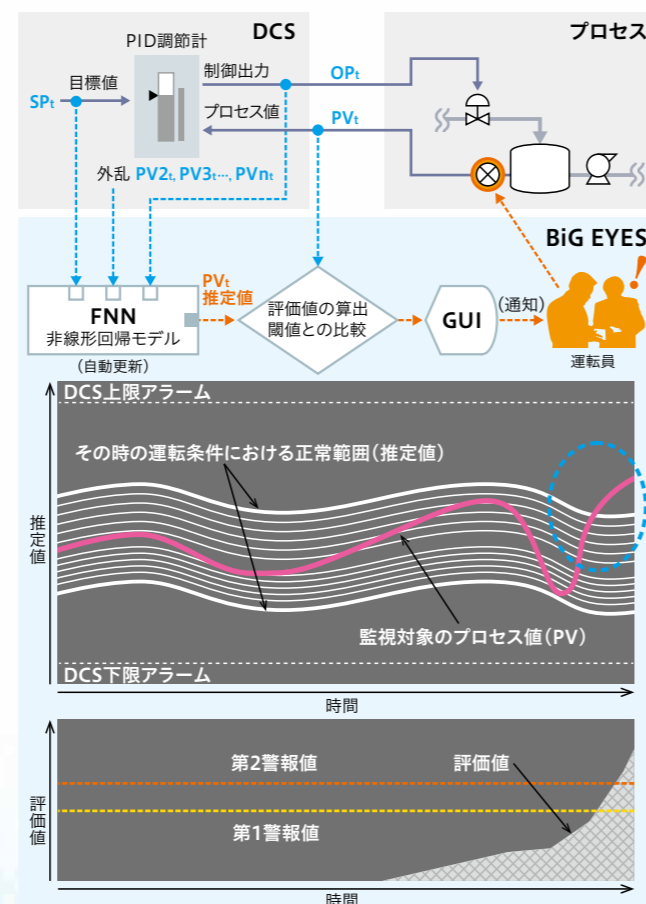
DCS

プロセス

PID調節計

目標値

制御出力

$SP_t$

$OP_t$

プロセス値

$PV_t$

外乱 $PV2_t$, $PV3_t$…, $PVn_t$

BiG EYES

FNN
非線形回帰モデル

(自動更新)

$PV_t$
推定値

評価値の算出
閾値との比較

GUI

(通知)

運転員

DCS上限アラーム

その時の運転条件における正常範囲(推定値)

推定値

監視対象のプロセス値(PV)

DCS下限アラーム

時間

第2警報値

評価値

評価値

第1警報値

時間